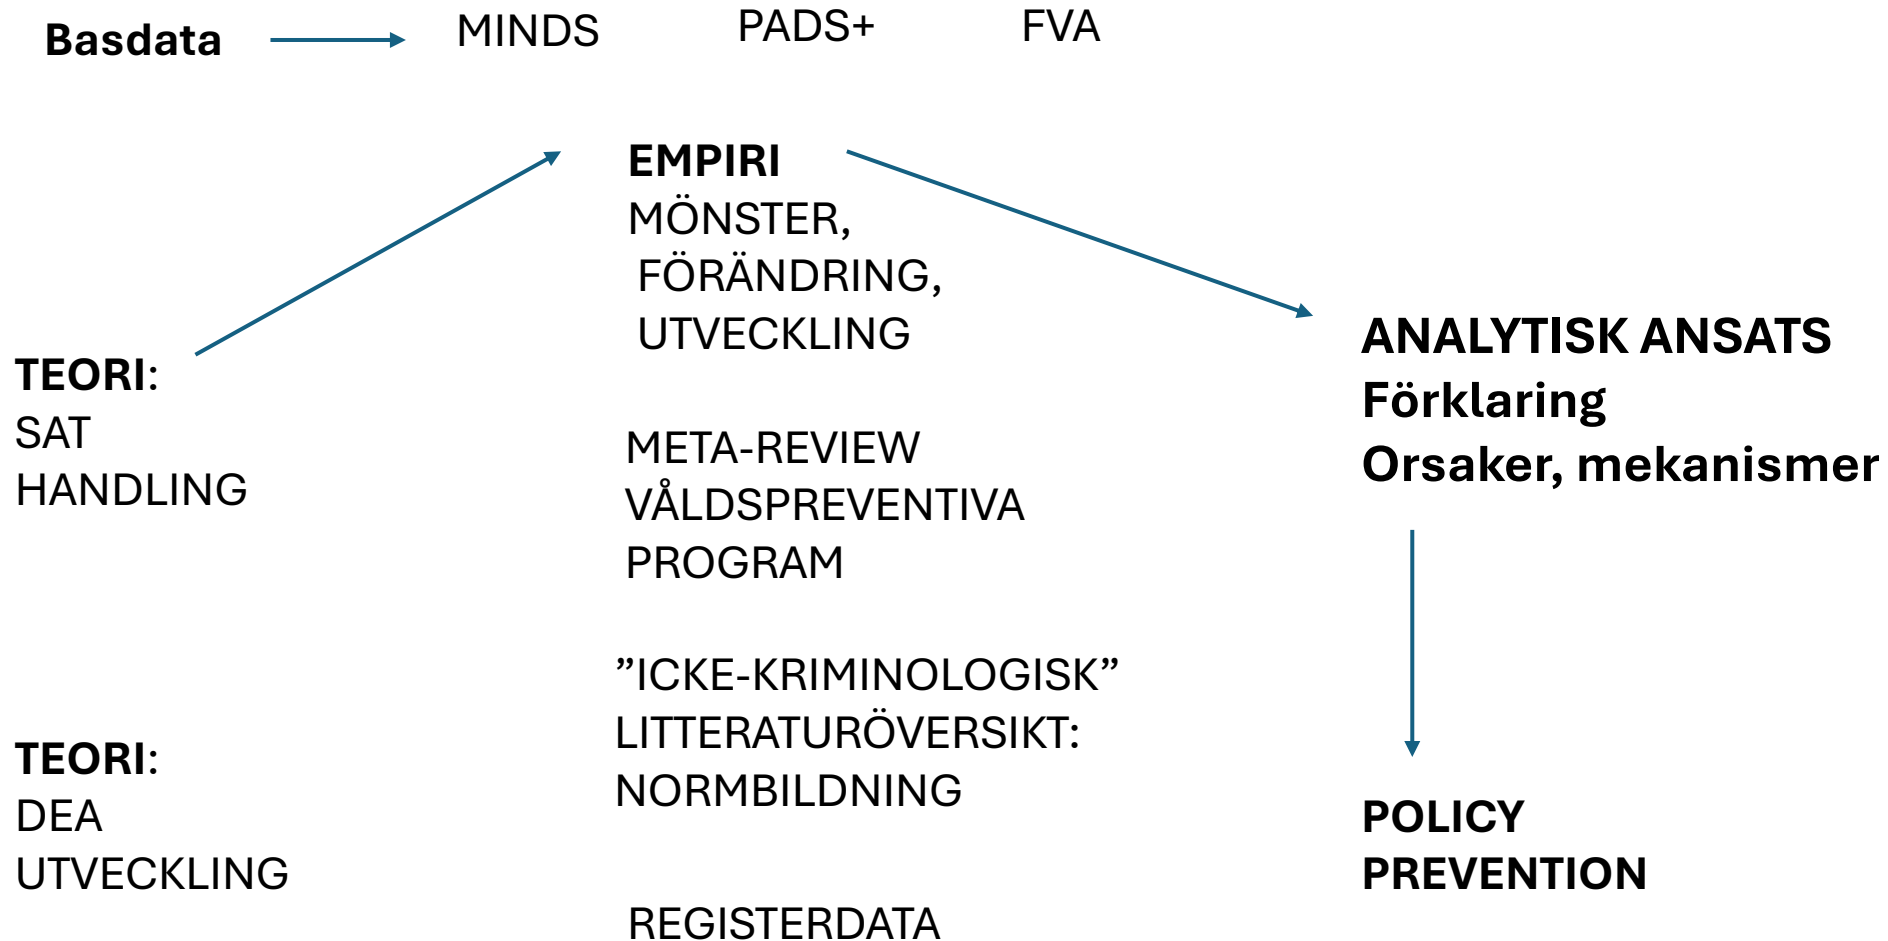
Basdata MINDS PADS+ FVA

EMPIRI
MÖNSTER,
FÖRÄNDRING,
UTVECKLING

TEORI:
SAT
HANDLING

ANALYTISK ANSATS
Förklaring
Orsaker, mekanismer

META-REVIEW
VÅLDSPREVENTIVA
PROGRAM

”ICKE-KRIMINOLOGISK”
LITTERATURÖVERSIKT:
NORMBILDNING

TEORI:
DEA
UTVECKLING

POLICY
PREVENTION

REGISTERDATA